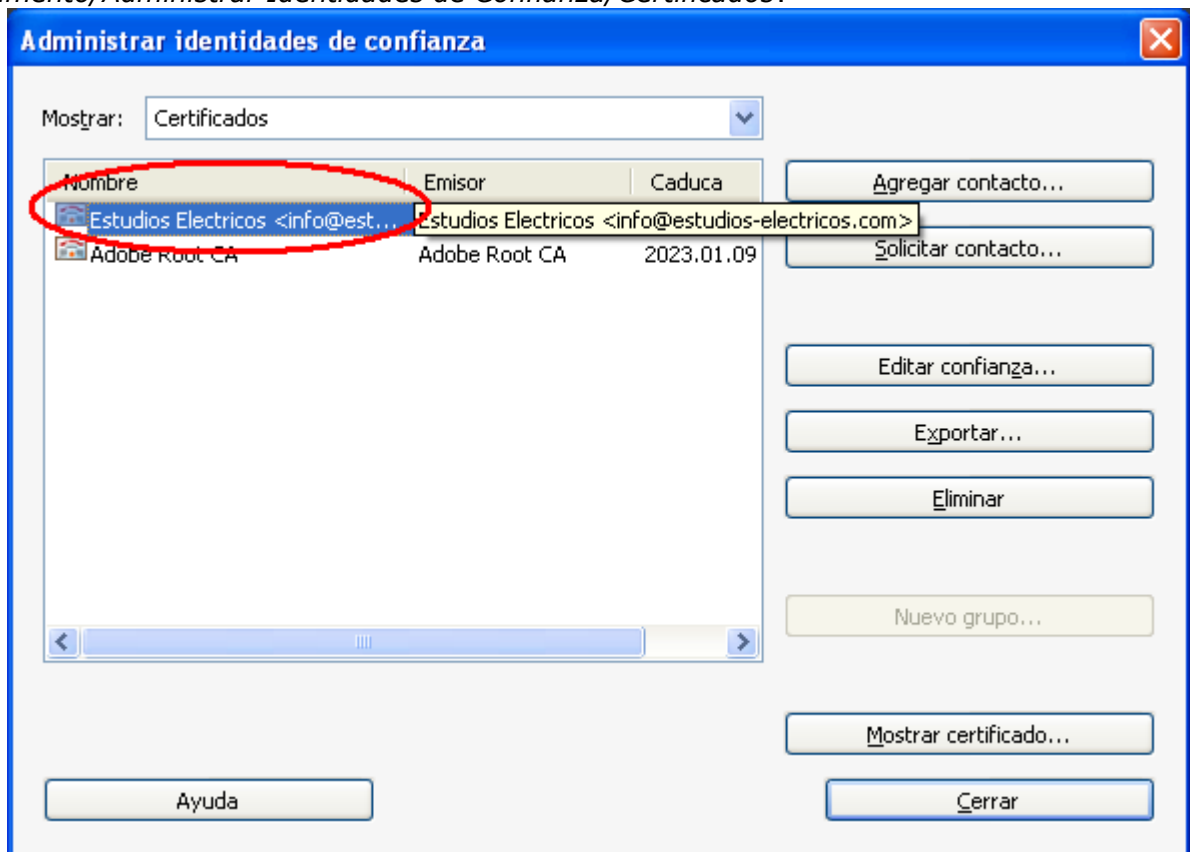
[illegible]mento/Administrar Identidades de Confianza/Certificados.

Administrar identidades de confianza

Mostrar: Certificados

| Nombre | Emisor | Caduca |
|---|---|---|
| Estudios Electricos <info@est... | Estudios Electricos <info@estudios-electricos.com> | |
| Adobe Root CA | Adobe Root CA | 2023.01.09 |

Agregar contacto...

Solicitar contacto...

Editar confianza...

Exportar...

Eliminar

Nuevo grupo...

Mostrar certificado...

Ayuda

Cerrar